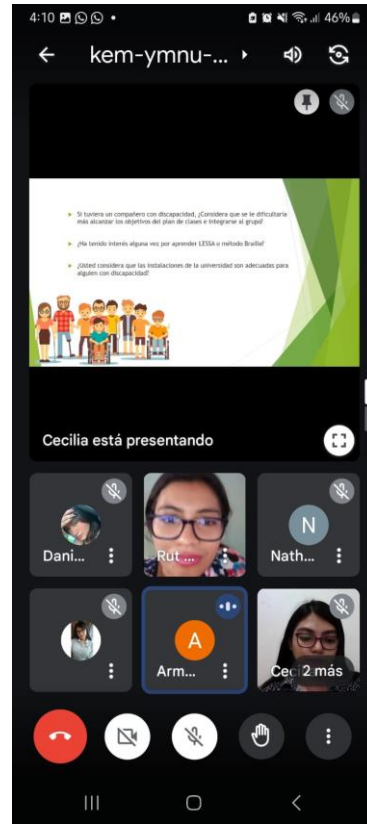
4:10 46%

kem-ymnu-...

Si tuviera un compañero con discapacidad, ¿Considera que se le dificultaría más alcanzar los objetivos del plan de clases e integrarse al grupo?

¿Ha tenido interés alguna vez por aprender LESSA o método Braille?

¿Usted considera que las instalaciones de la universidad son adecuadas para alguien con discapacidad?

Cecilia está presentando

Dani...

Rut...

N

Nath...

A

Arm...

Cec 2 más